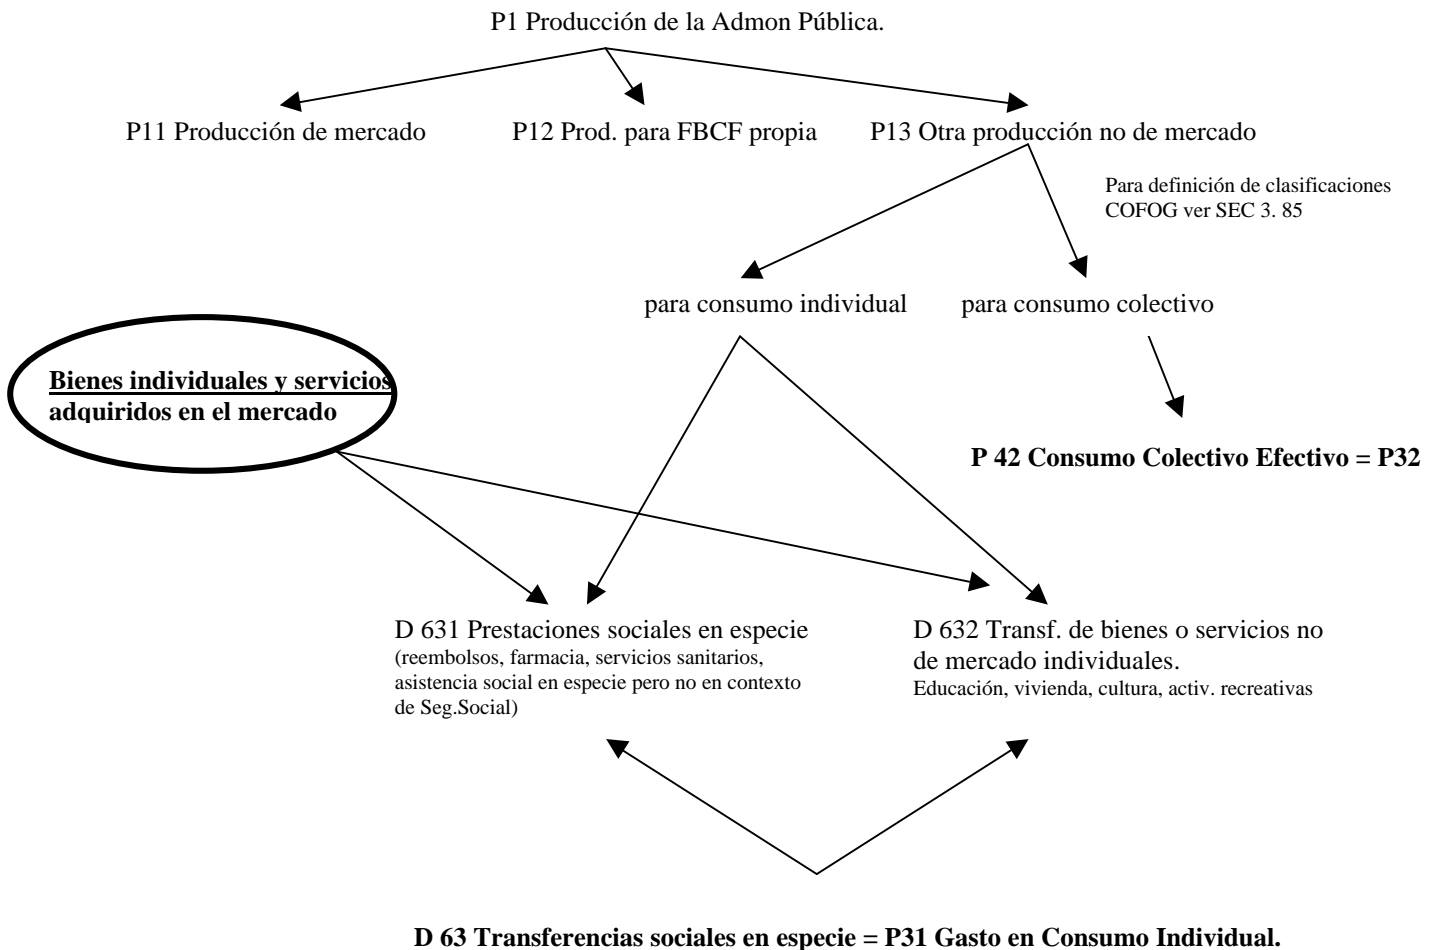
P1 Producción de la Admon Pública.

P11 Producción de mercado

P12 Prod. para FBCF propia

P13 Otra producción no de mercado

Para definición de clasificaciones COFOG ver SEC 3. 85

para consumo individual

para consumo colectivo

**Bienes individuales y servicios adquiridos en el mercado**

**P 42 Consumo Colectivo Efectivo = P32**

D 631 Prestaciones sociales en especie
(reembolsos, farmacia, servicios sanitarios, asistencia social en especie pero no en contexto de Seg.Social)

D 632 Transf. de bienes o servicios no de mercado individuales.
Educación, vivienda, cultura, activ. recreativas

**D 63 Transferencias sociales en especie = P31 Gasto en Consumo Individual.**